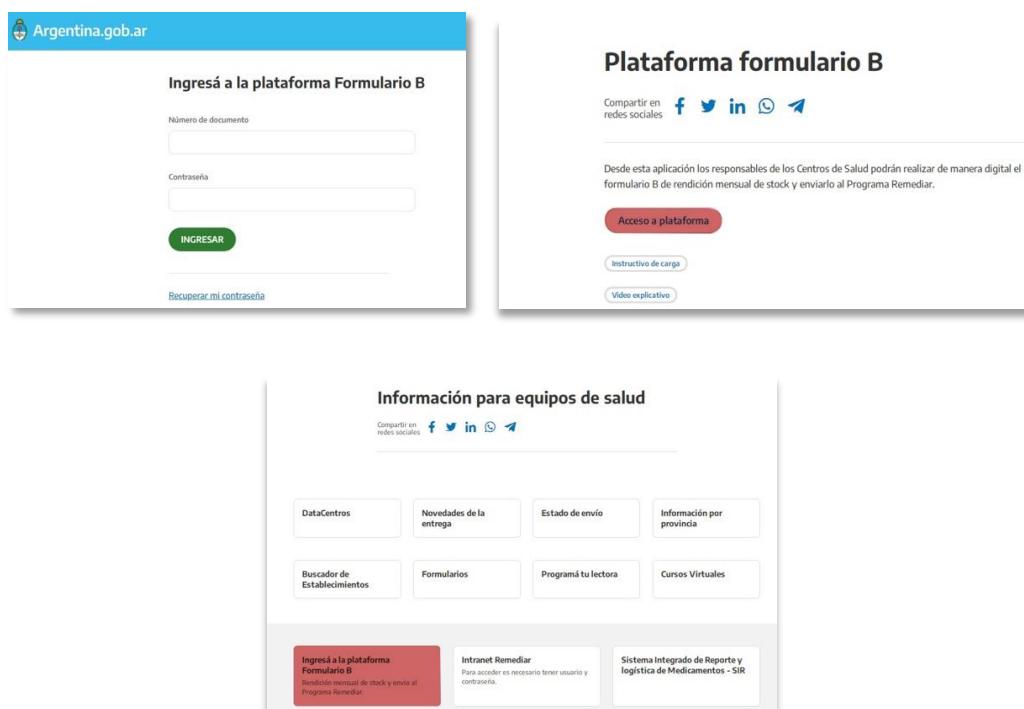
Argentina.gob.ar

Ingresá a la plataforma Formulario B

Número de documento

Contraseña

INGRESAR

Recuperar mi contraseña

Plataforma formulario B

Compartir en redes sociales

Desde esta aplicación los responsables de los Centros de Salud podrán realizar de manera digital el formulario B de rendición mensual de stock y enviarlo al Programa Remediar.

Acceso a plataforma

Instructivo de carga

Video explicativo

Información para equipos de salud

Compartir en redes sociales

DataCentros

Novedades de la entrega

Estado de envío

Información por provincia

Buscador de Establecimientos

Formularios

Programá tu lectora

Cursos Virtuales

Ingresá a la plataforma Formulario B
Rendición mensual de stock y envío al Programa Remediar.

Intranet Remediar
Para acceder es necesario tener usuario y contraseña.

Sistema Integrado de Reporte y logística de Medicamentos - SIR